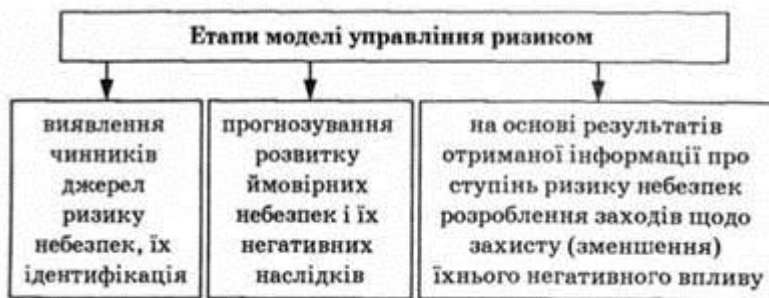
Етапи моделі управління ризиком

виявлення чинників джерел ризику небезпек, їх ідентифікація

прогнозування розвитку ймовірних небезпек і їх негативних наслідків

на основі результатів отриманої інформації про ступінь ризику небезпек розроблення заходів щодо захисту (зменшення) їхнього негативного впливу